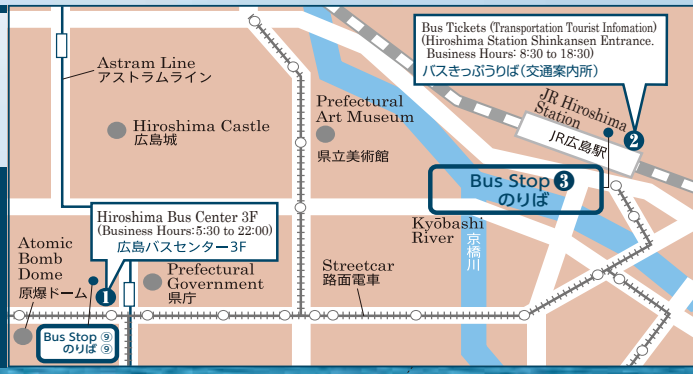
Bus Tickets (Transportation Tourist Infomation)
(Hiroshima Station Shinkansen Entrance.
Business Hours: 8:30 to 18:30)
バスきっぷうりば(交通案内所)

Astram Line
アストラムライン

Hiroshima Castle
広島城

Prefectural Art Museum
県立美術館

JR Hiroshima Station
JR広島駅
2

Bus Stop 3
のりば

Hiroshima Bus Center 3F
(Business Hours: 5:30 to 22:00)
広島バスセンター3F

Kyōbashi River
京橋川

Atomic Bomb Dome
原爆ドーム
1

Prefectural Government
県庁

Streetcar
路面電車

Bus Stop 9
のりば 9